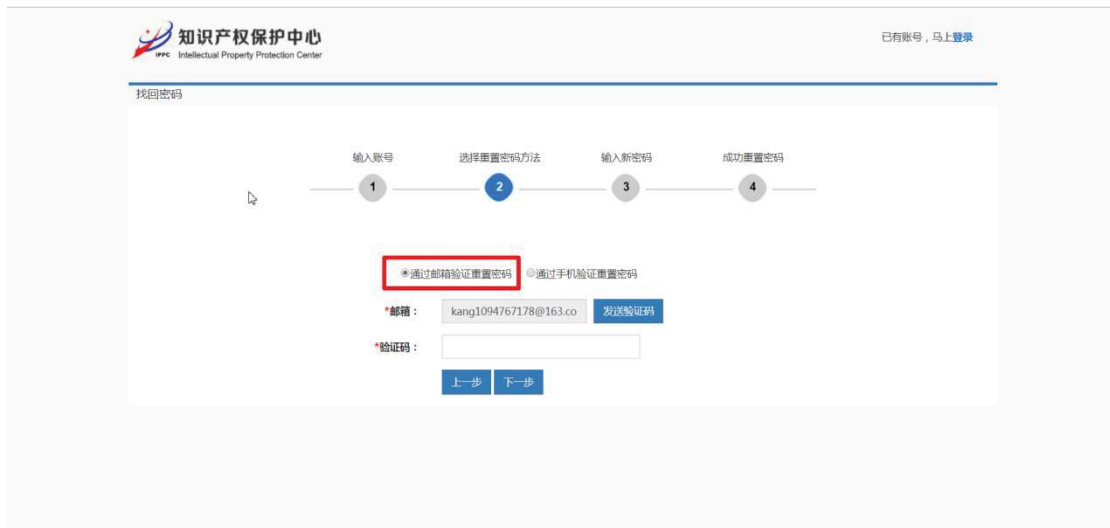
IPPC 知识产权保护中心 Intellectual Property Protection Center

已有账号，马上登录

找回密码

输入账号 1
选择重置密码方法 2
输入新密码 3
成功重置密码 4

通过邮箱验证重置密码 通过手机验证重置密码

*邮箱： kang1094767178@163.co 发送验证码

*验证码：

上一步 下一步